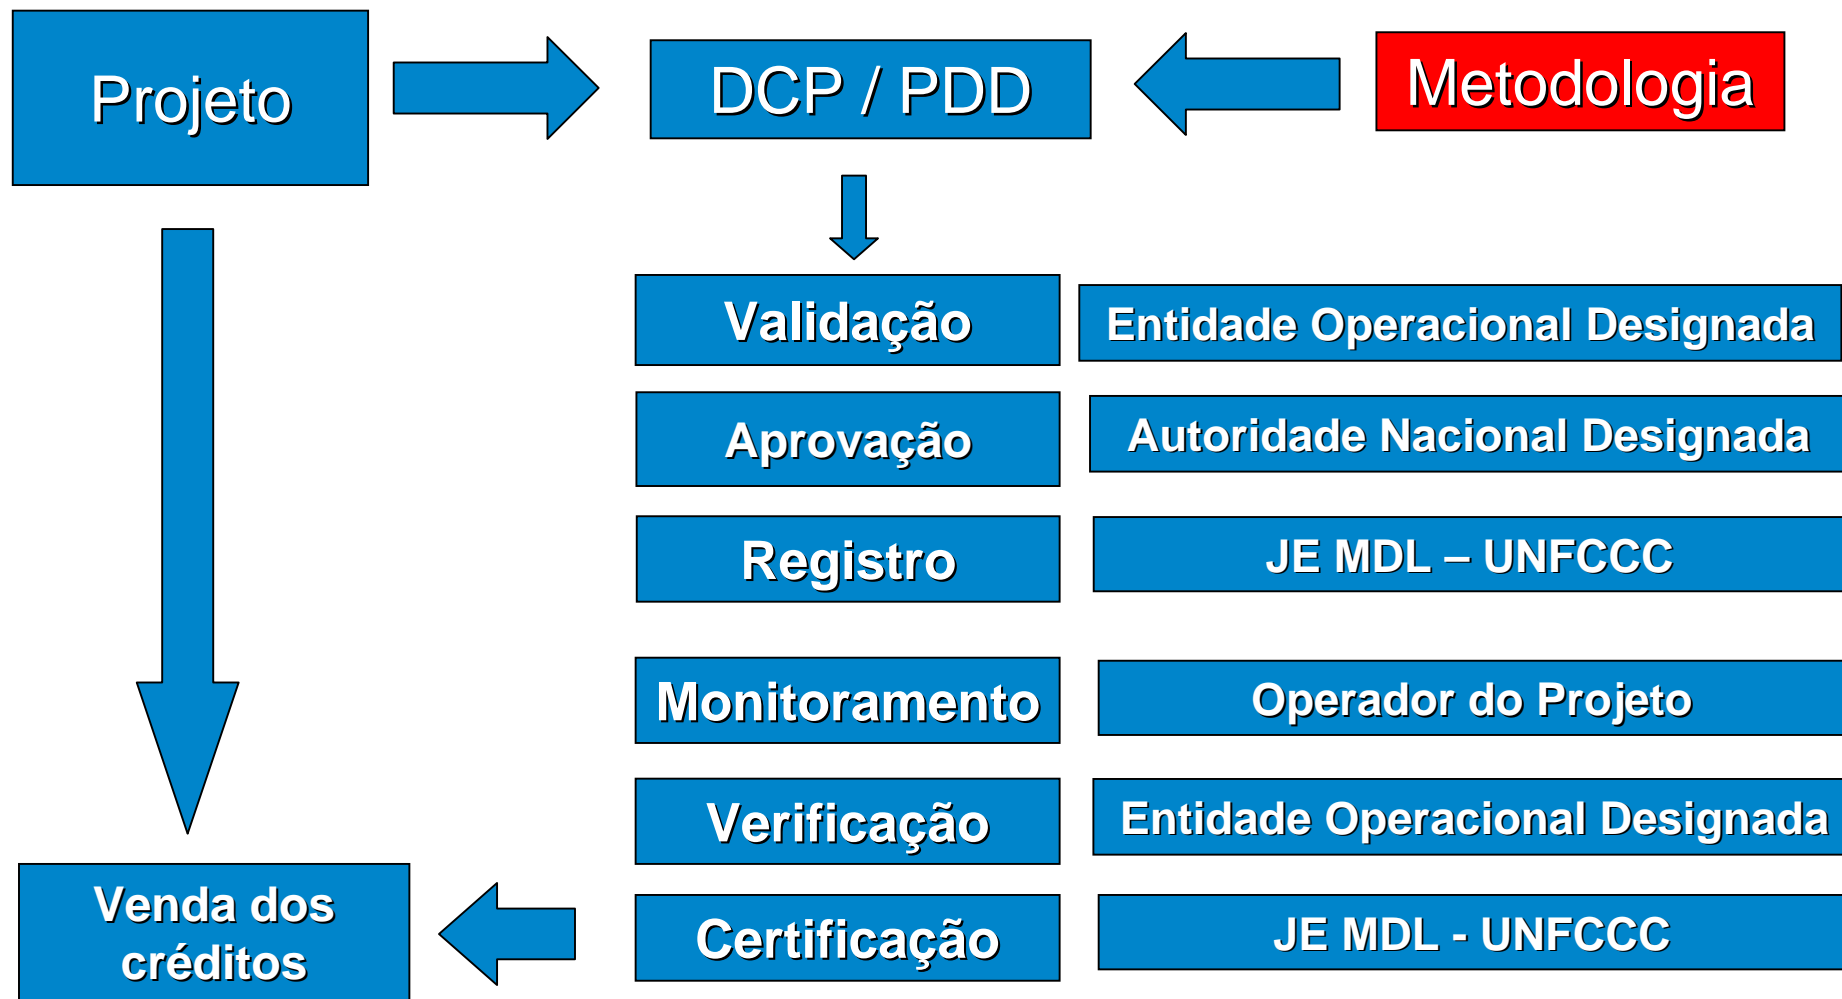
Projeto

DCP / PDD

Metodologia

Validação

Entidade Operacional Designada

Aprovação

Autoridade Nacional Designada

Registro

JE MDL – UNFCCC

Monitoramento

Operador do Projeto

Verificação

Entidade Operacional Designada

Venda dos créditos

Certificação

JE MDL - UNFCCC